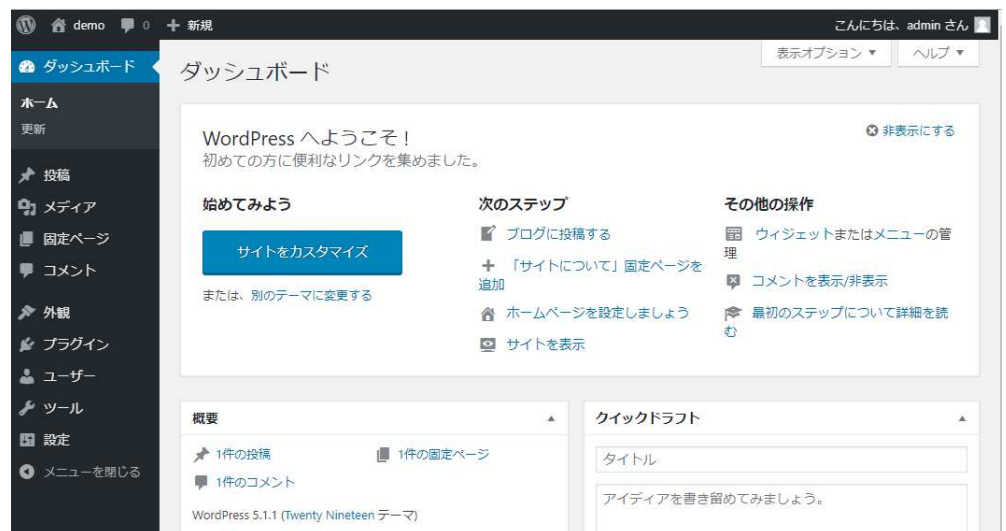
demo 0 + 新規 こんにちは、admin さん

ダッシュボード
ホーム
更新
投稿
メディア
固定ページ
コメント
外観
プラグイン
ユーザー
ツール
設定
メニューを閉じる

表示オプション ▼ ヘルプ ▼

ダッシュボード

WordPress へようこそ !
初めての方に便利なリンクを集めました。

非表示にする

始めてみよう
サイトをカスタマイズ
または、別のテーマに変更する

次のステップ
ブログに投稿する
+ 「サイトについて」固定ページを追加
ホームページを設定しましょう
サイトを表示

その他の操作
ウィジェットまたはメニューの管理
コメントを表示/非表示
最初のステップについて詳細を読む

概要
1件の投稿
1件の固定ページ
1件のコメント
WordPress 5.1.1 (Twenty Nineteen テーマ)

クイックドラフト
タイトル
アイディアを書き留めてみましょう。